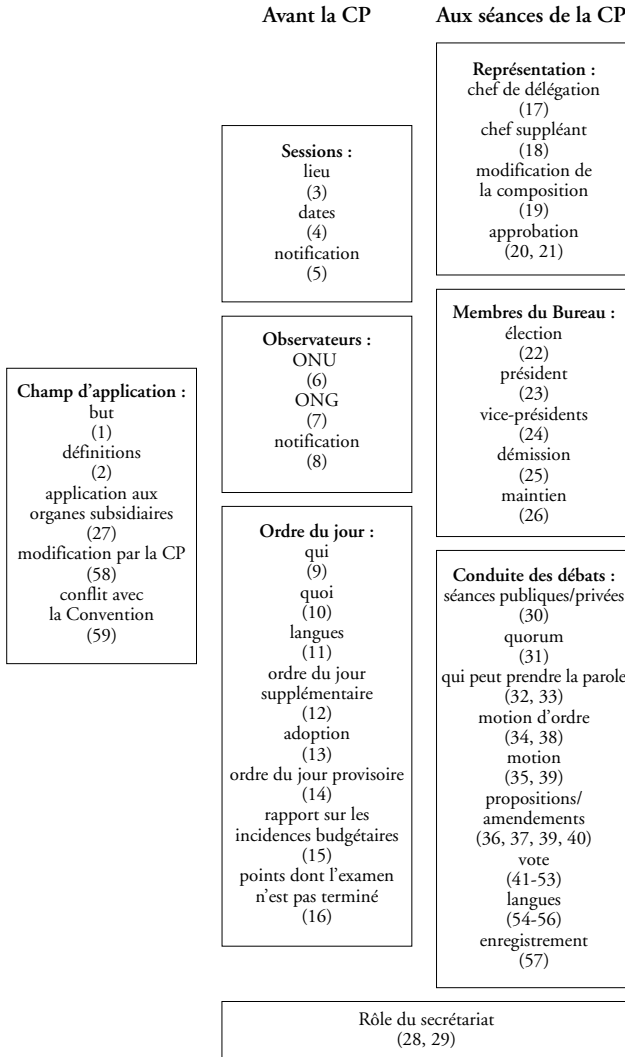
Avant la CP

Aux séances de la CP

Champ d'application :
but
(1)
définitions
(2)
application aux organes subsidiaires
(27)
modification par la CP
(58)
conflit avec la Convention
(59)

Sessions :
lieu
(3)
dates
(4)
notification
(5)

Observateurs :
ONU
(6)
ONG
(7)
notification
(8)

Ordre du jour :
qui
(9)
quoi
(10)
langues
(11)
ordre du jour supplémentaire
(12)
adoption
(13)
ordre du jour provisoire
(14)
rapport sur les incidences budgétaires
(15)
points dont l'examen n'est pas terminé
(16)

Représentation :
chef de délégation
(17)
chef suppléant
(18)
modification de la composition
(19)
approbation
(20, 21)

Membres du Bureau :
élection
(22)
président
(23)
vice-présidents
(24)
démission
(25)
maintien
(26)

Conduite des débats :
séances publiques/privées
(30)
quorum
(31)
qui peut prendre la parole
(32, 33)
motion d'ordre
(34, 38)
motion
(35, 39)
propositions/ amendements
(36, 37, 39, 40)
vote
(41-53)
langues
(54-56)
enregistrement
(57)

Rôle du secrétariat
(28, 29)